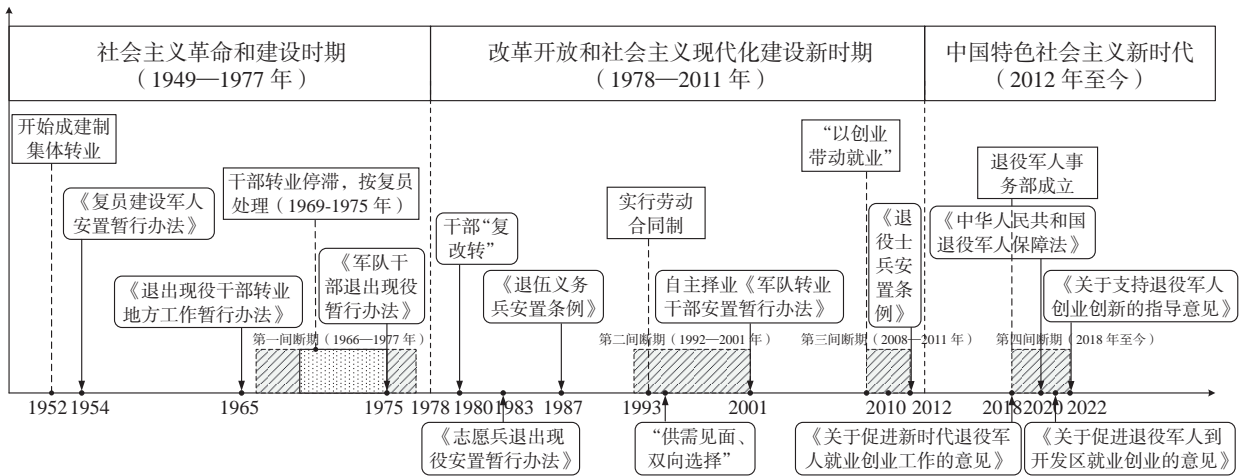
社会主义革命和建设时期
（1949—1977 年）

改革开放和社会主义现代化建设新时期
（1978—2011 年）

中国特色社会主义新时代
（2012 年至今）

开始成建制集体转业

《复员建设军人安置暂行办法》

干部转业停滞，按复员处理（1969-1975 年）

《退出现役干部转业地方工作暂行办法》

《军队干部退出现役暂行办法》

第一间断期（1966—1977 年）

干部"复改转"

实行劳动合同制

《退伍义务兵安置条例》

自主择业《军队转业干部安置暂行办法》

第二间断期（1992—2001 年）

"以创业带动就业"

《退役士兵安置条例》

第三间断期（2008—2011 年）

退役军人事务部成立

《中华人民共和国退役军人保障法》

《关于支持退役军人创业创新的指导意见》

第四间断期（2018 年至今）

1952 1954 1965 1975 1978 1980 1983 1987 1993 2001 2010 2012 2018 2020 2022

《志愿兵退出现役安置暂行办法》

"供需见面、双向选择"

《关于促进新时代退役军人就业创业工作的意见》

《关于促进退役军人到开发区就业创业的意见》